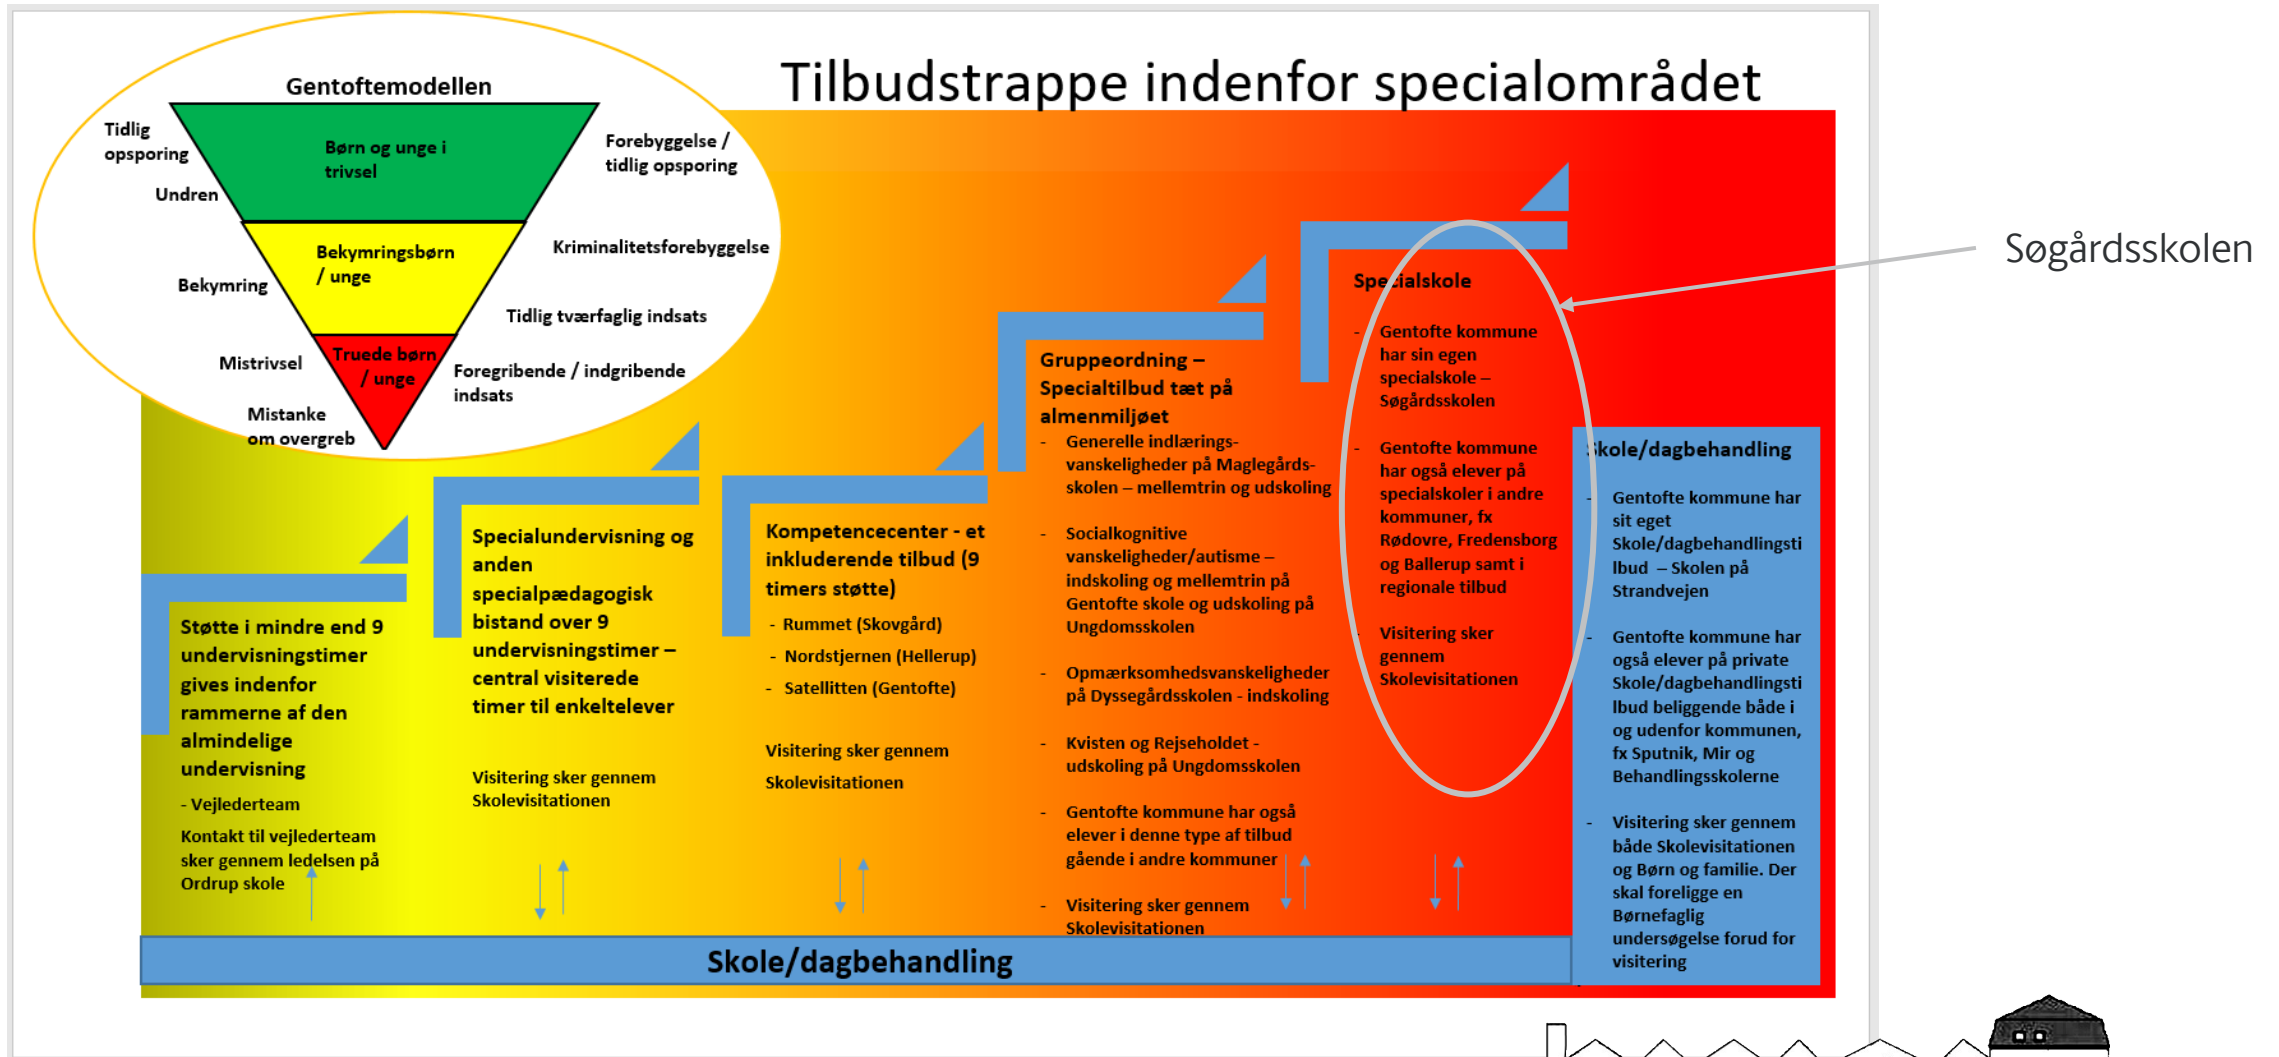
Tilbudstrappe indenfor specialområdet

Gentoftemodellen

Tidlig opsporing

Undren

Børn og unge i trivsel

Forebyggelse / tidlig opsporing

Bekymringsbørn / unge

Kriminalitetsforebyggelse

Bekymring

Tidlig tværfaglig indsats

Mistrivsel

Truede børn / unge

Foregribende / indgribende indsats

Mistanke om overgreb

Søgårdsskolen

Støtte i mindre end 9 undervisningstimer gives indenfor rammerne af den almindelige undervisning

- Vejlederteam

Kontakt til vejlederteam sker gennem ledelsen på Ordrup skole

Specialundervisning og anden specialpædagogisk bistand over 9 undervisningstimer – central visiterede timer til enkeltelever

Visitering sker gennem Skolevisitationen

Kompetencecenter - et inkluderende tilbud (9 timers støtte)

- Rummet (Skovgård)
- Nordstjernen (Hellerup)
- Satellitten (Gentofte)

Visitering sker gennem Skolevisitationen

Gruppeordning – Specialtilbud tæt på almenmiljøet

- Generelle indlærings-vanskeligheder på Maglegårds-skolen – mellemtrin og udskoling
- Socialkognitive vanskeligheder/autisme – indskoling og mellemtrin på Gentofte skole og udskoling på Ungdomsskolen
- Opmærksomhedsvanskeligheder på Dyssegårdsskolen - indskoling
- Kvisten og Rejseholdet - udskoling på Ungdomsskolen
- Gentofte kommune har også elever i denne type af tilbud gående i andre kommuner
- Visitering sker gennem Skolevisitationen

Specialskole

- Gentofte kommune har sin egen specialskole – Søgårdsskolen
- Gentofte kommune har også elever på specialskoler i andre kommuner, fx Rødovre, Fredensborg og Ballerup samt i regionale tilbud

Visitering sker gennem Skolevisitationen

Skole/dagbehandling

- Gentofte kommune har sit eget Skole/dagbehandlingstilbud – Skolen på Strandvejen
- Gentofte kommune har også elever på private Skole/dagbehandlingstilbud beliggende både i og udenfor kommunen, fx Sputnik, Mir og Behandlingsskolerne
- Visitering sker gennem både Skolevisitationen og Børn og familie. Der skal foreligge en Børnefaglig undersøgelse forud for visitering

Skole/dagbehandling